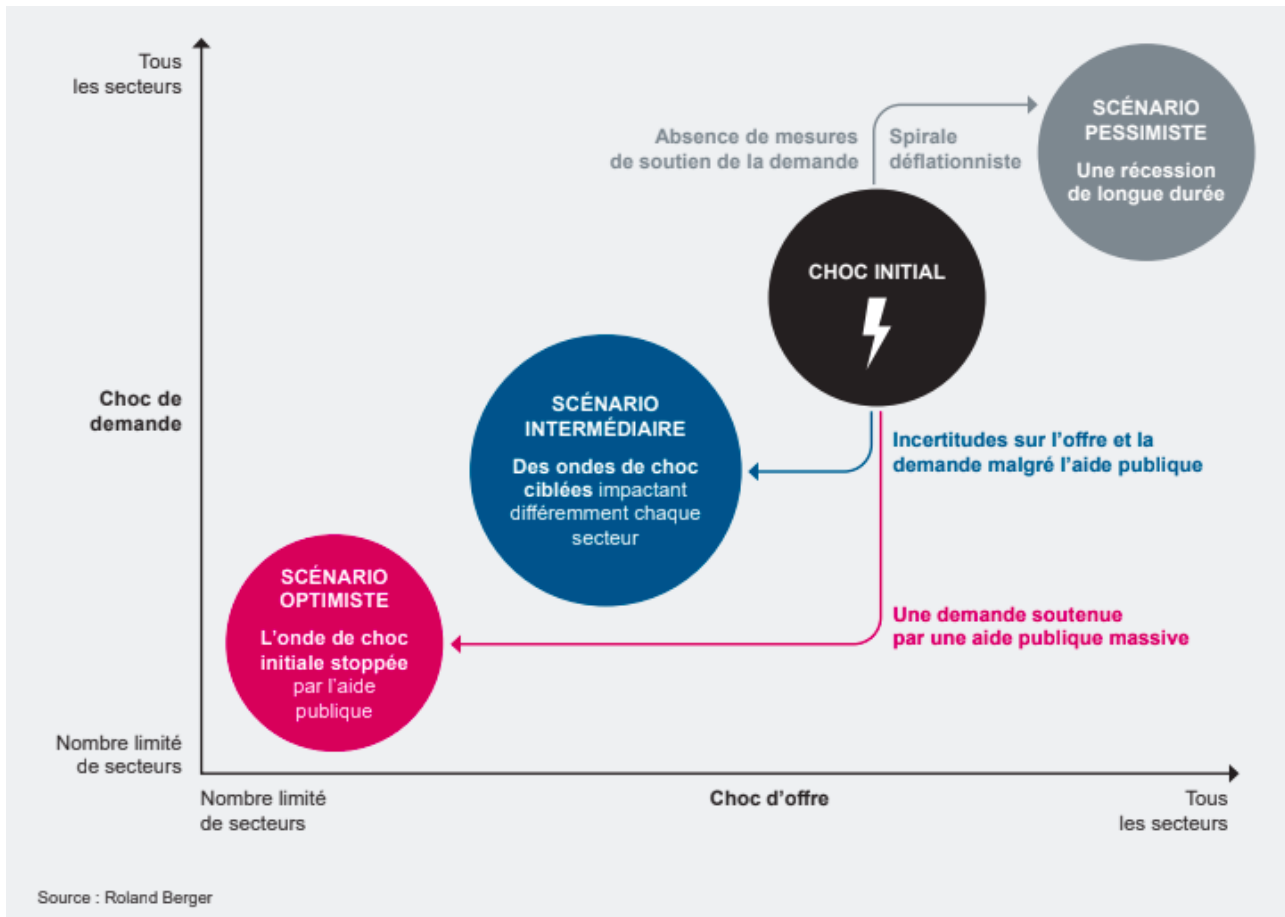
Tous les secteurs

Choc de demande

Nombre limité de secteurs

Absence de mesures de soutien de la demande

Spirale déflationniste

SCÉNARIO PESSIMISTE

Une récession de longue durée

CHOC INITIAL

SCÉNARIO INTERMÉDIAIRE

Des ondes de choc ciblées impactant différemment chaque secteur

Incertitudes sur l'offre et la demande malgré l'aide publique

SCÉNARIO OPTIMISTE

L'onde de choc initiale stoppée par l'aide publique

Une demande soutenue par une aide publique massive

Nombre limité de secteurs

Choc d'offre

Tous les secteurs

Source : Roland Berger